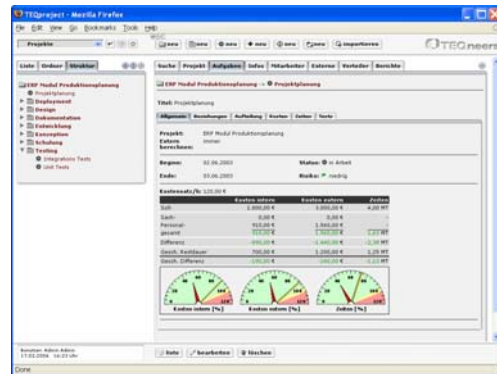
TEQproject - Mozilla Firefox
File Edit View Go Bookmarks Tools Help
Projekte
neu neu neu neu neu neu importieren
TEQneers

Liste Ordner Struktur
ERP Modul Produktionsplanung
Projektplanung
Deployment
Design
Dokumentation
Entwicklung
Konzeption
Schulung
Testing
Integrations Tests
Unit Tests

Suche Projekt Aufgaben Infos Mitarbeiter Externe Verteiler Berichte

ERP Modul Produktionsplanung → Projektplanung

Titel: Projektplanung

Allgemein Beziehungen Aufteilung Kosten Zeiten Texte

Projekt: ERP Modul Produktionsplanung
Extern berechnen: immer

Beginn: 02.06.2003 Status: in Arbeit
Ende: 03.06.2003 Risiko: niedrig

Kostensatz/h: 120,00 €

| | Kosten intern | Kosten extern | Zeiten |
|---|---|---|---|
| Soll: | 1.000,00 € | 3.000,00 € | 4,00 MT |
| Sach: | 0,00 € | 0,00 € | - |
| Personal: | 910,00 € | 1.560,00 € | - |
| gesamt | 910,00 € | 1.560,00 € | 1,25 MT |
| Differenz | 090,00 € | -1.440,00 € | -2,75 MT |
| Gesch. Restdauer | 700,00 € | 1.200,00 € | 1,25 MT |
| Gesch. Differenz | -190,00 € | 240,00 € | -1,25 MT |

Kosten intern [%] Kosten extern [%] Zeiten [%]

Benutzer: Admin Admin
17.02.2006 16:23 Uhr

Info bearbeiten löschen

Done